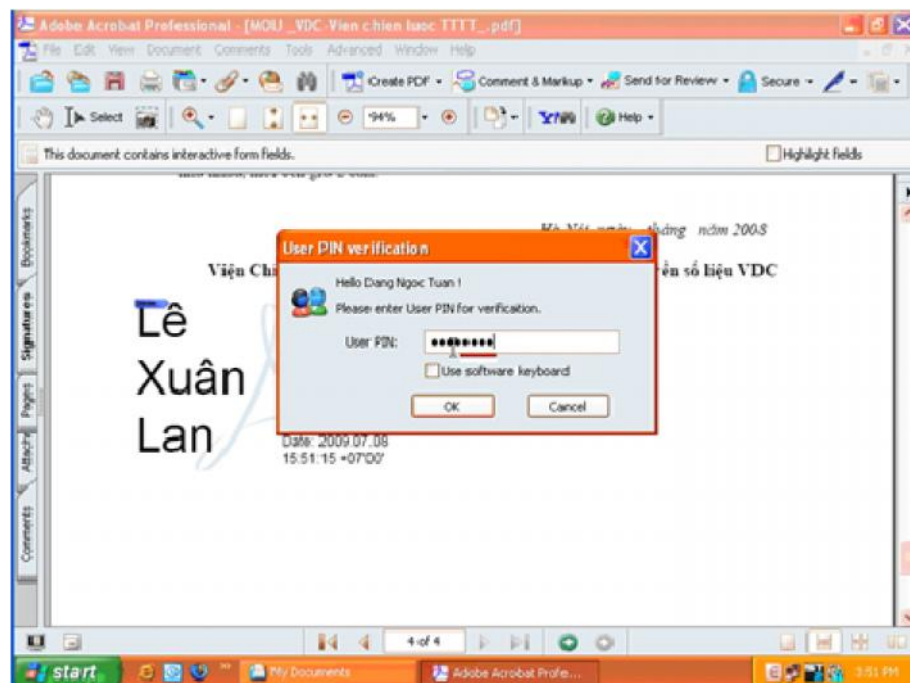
Adobe Acrobat Professional - [MOU_VDC-Vien chien luoc TTTT_.pdf]

File Edit View Document Comments Tools Advanced Window Help

Create PDF · Comment & Markup · Send for Review · Secure ·

Select 94% Help ·

This document contains interactive form fields.

Highlight fields

Bookmarks Signatures Pages Attachments Comments

Hà Nội, ngày tháng năm 2008

Viện Chi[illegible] ền số liệu VDC

Lê Xuân Lan

Date: 2009.07.08 15:51:15 +07'00'

User PIN verification

Hello Dang Ngoc Tuan !

Please enter User PIN for verification.

User PIN: ●●●●●●●●

Use software keyboard

OK

Cancel

4 of 4

start

My Documents

Adobe Acrobat Profe...

3:51 PM